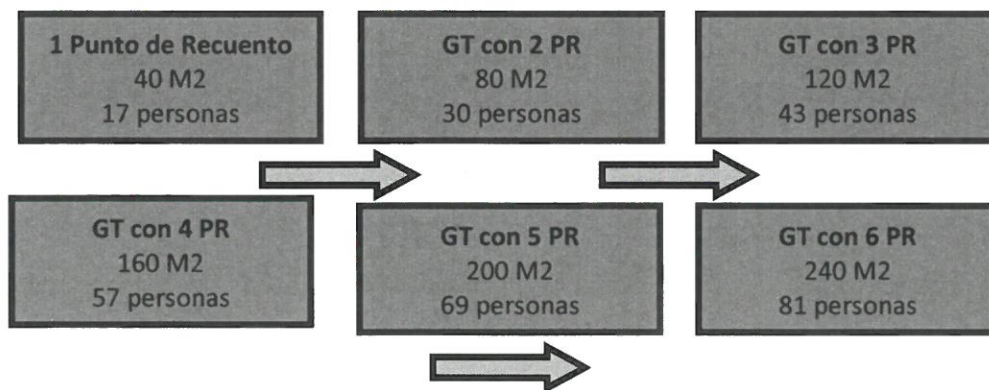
**1 Punto de Recuento**
40 M2
17 personas

**GT con 2 PR**
80 M2
30 personas

**GT con 3 PR**
120 M2
43 personas

**GT con 4 PR**
160 M2
57 personas

**GT con 5 PR**
200 M2
69 personas

**GT con 6 PR**
240 M2
81 personas